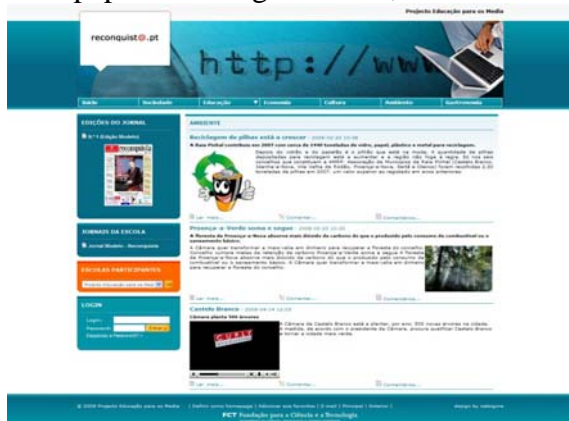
Projecto Educação para os Media

reconquist@.pt

http://www

Início | Sociedade | Educação | Economia | Cultura | Ambiente | Gastronomia

EDIÇÕES DO JORNAL

Nº 1 Edição Modelo

reconquista

JORNAIS DA ESCOLA

Jornal Modelo - Reconquista

ESCOLAS PARTICIPANTES

Projecto Educação para os Media

LOGIN

Login:
Password:
Entrar
Esqueceu a Password? »

AMBIENTE

Reciclagem de pilhas está a crescer - 2008-05-22 12:36

A Raia Pinhal contribuiu em 2007 com cerca de 2400 toneladas de vidro, papel, plástico e metal para reciclagem.

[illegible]

Ler mais... | Comentar... | Comentários...

Proença- a- Verde soma e segue - 2008-05-22 12:35

A floresta de Proença- a- Nova absorve mais dióxido de carbono do que o produzido pelo consumo de combustível no saneamento básico.

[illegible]

Ler mais... | Comentar... | Comentários...

Castelo Branco - 2008-04-24 12:19

Câmara planta 500 árvores

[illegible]

Ler mais... | Comentar... | Comentários...

© 2008 Projecto Educação para os Media | Defina como Homepage | Adicionar aos favoritos | E-mail | Principal | Anterior | design by netlogica

FCT Fundação para a Ciência e a Tecnologia